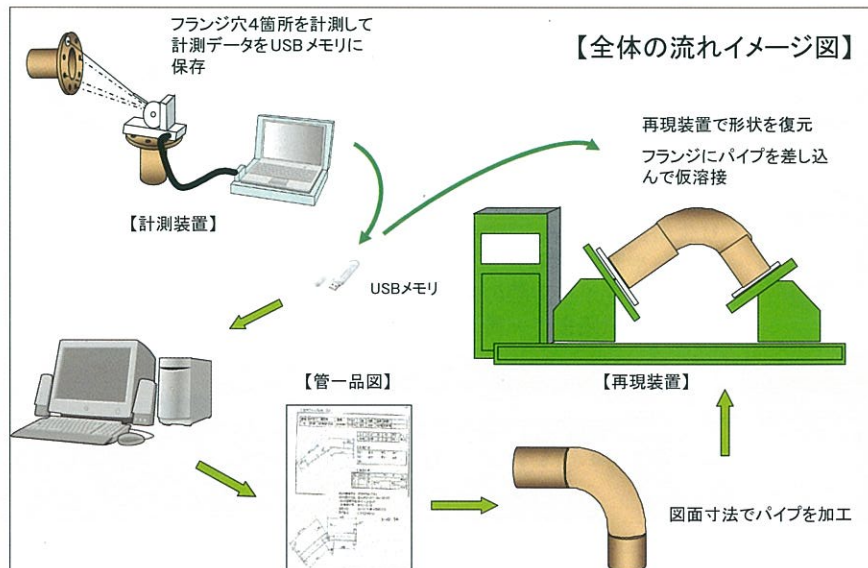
フランジ穴4箇所を計測して計測データをUSBメモリに保存

【全体の流れイメージ図】

再現装置で形状を復元

フランジにパイプを差し込んで仮溶接

【計測装置】

USBメモリ

【管一品図】

【再現装置】

図面寸法でパイプを加工